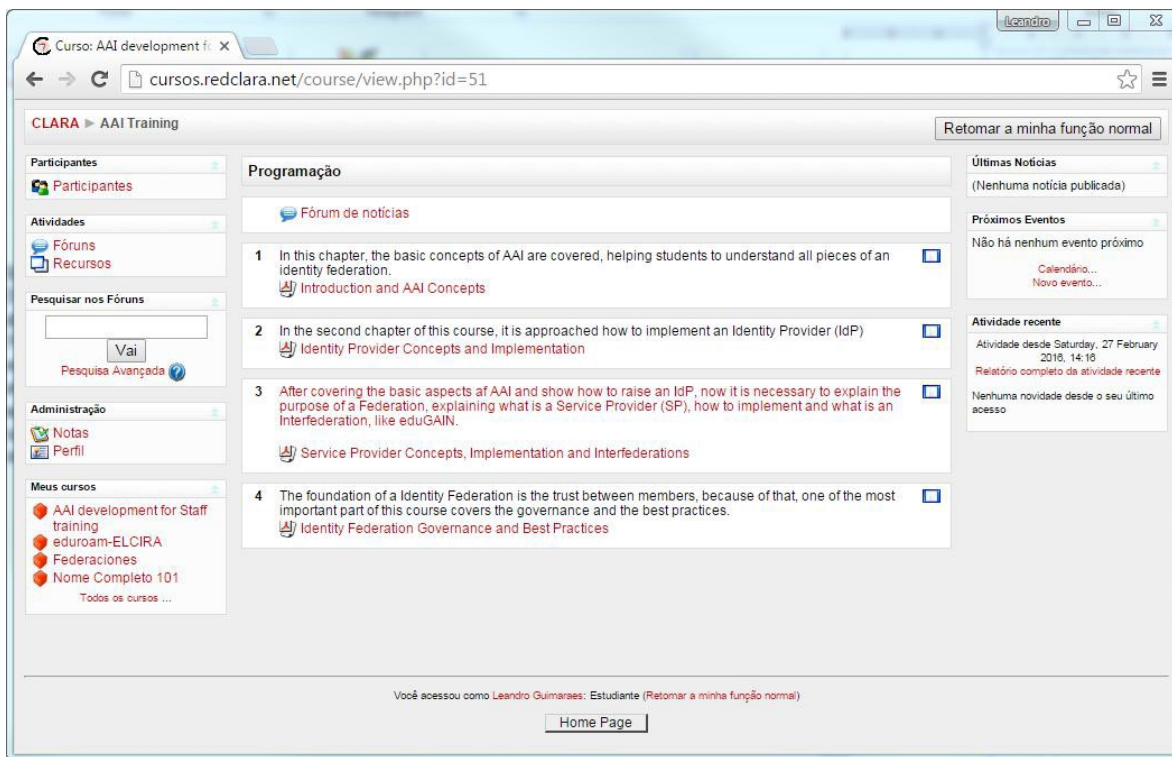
Leandro

Curso: AAI development fo ×

cursos.redclara.net/course/view.php?id=51

CLARA ► AAI Training

Retomar a minha função normal

Participantes
Participantes

Atividades
Fóruns
Recursos

Pesquisar nos Fóruns
Vai
Pesquisa Avançada

Administração
Notas
Perfil

Meus cursos
AAI development for Staff training
eduroam-ELCIRA
Federaciones
Nome Completo 101
Todos os cursos ...

Programação

Fórum de notícias

1 In this chapter, the basic concepts of AAI are covered, helping students to understand all pieces of an identity federation.
Introduction and AAI Concepts

2 In the second chapter of this course, it is approached how to implement an Identity Provider (IdP)
Identity Provider Concepts and Implementation

3 After covering the basic aspects af AAI and show how to raise an IdP, now it is necessary to explain the purpose of a Federation, explaining what is a Service Provider (SP), how to implement and what is an Interfederation, like eduGAIN.

Service Provider Concepts, Implementation and Interfederations

4 The foundation of a Identity Federation is the trust between members, because of that, one of the most important part of this course covers the governance and the best practices.
Identity Federation Governance and Best Practices

Últimas Notícias
(Nenhuma notícia publicada)

Próximos Eventos
Não há nenhum evento próximo
Calendário...
Novo evento...

Atividade recente
Atividade desde Saturday, 27 February 2016, 14:16
Relatório completo da atividade recente
Nenhuma novidade desde o seu último acesso

Você acessou como Leandro Guimaraes: Estudiante (Retomar a minha função normal)

Home Page